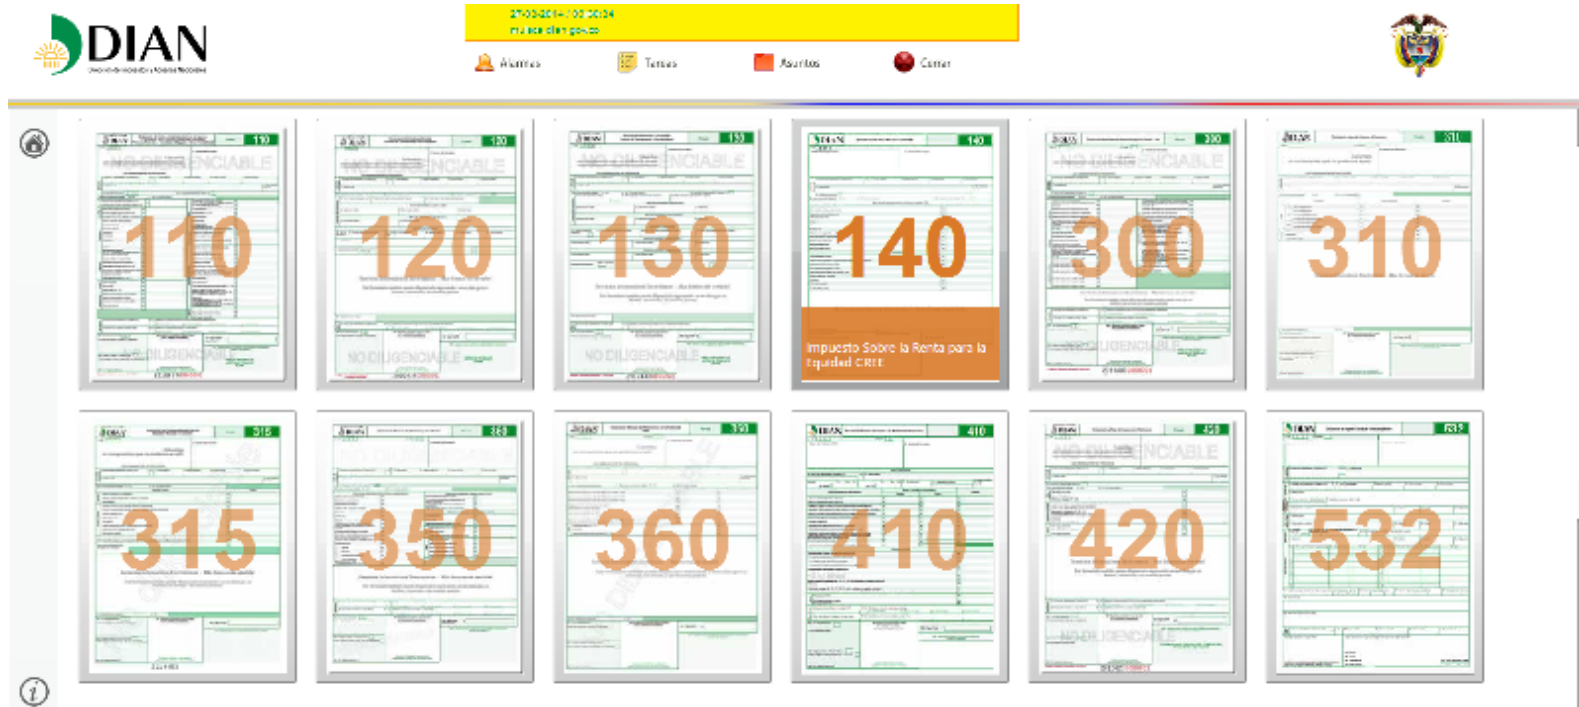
DIAN
Unidad Administrativa Especial Dirección de Impuestos y Aduanas Nacionales

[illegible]
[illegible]

Alarmas Tareas Asuntos Cerrar

110
NO DILIGENCIABLE

120
NO DILIGENCIABLE

130
NO DILIGENCIABLE

140
Impuesto Sobre la Renta para la Equidad CREE

300
NO DILIGENCIABLE

310

315

350

360

410

420
NO DILIGENCIABLE

532